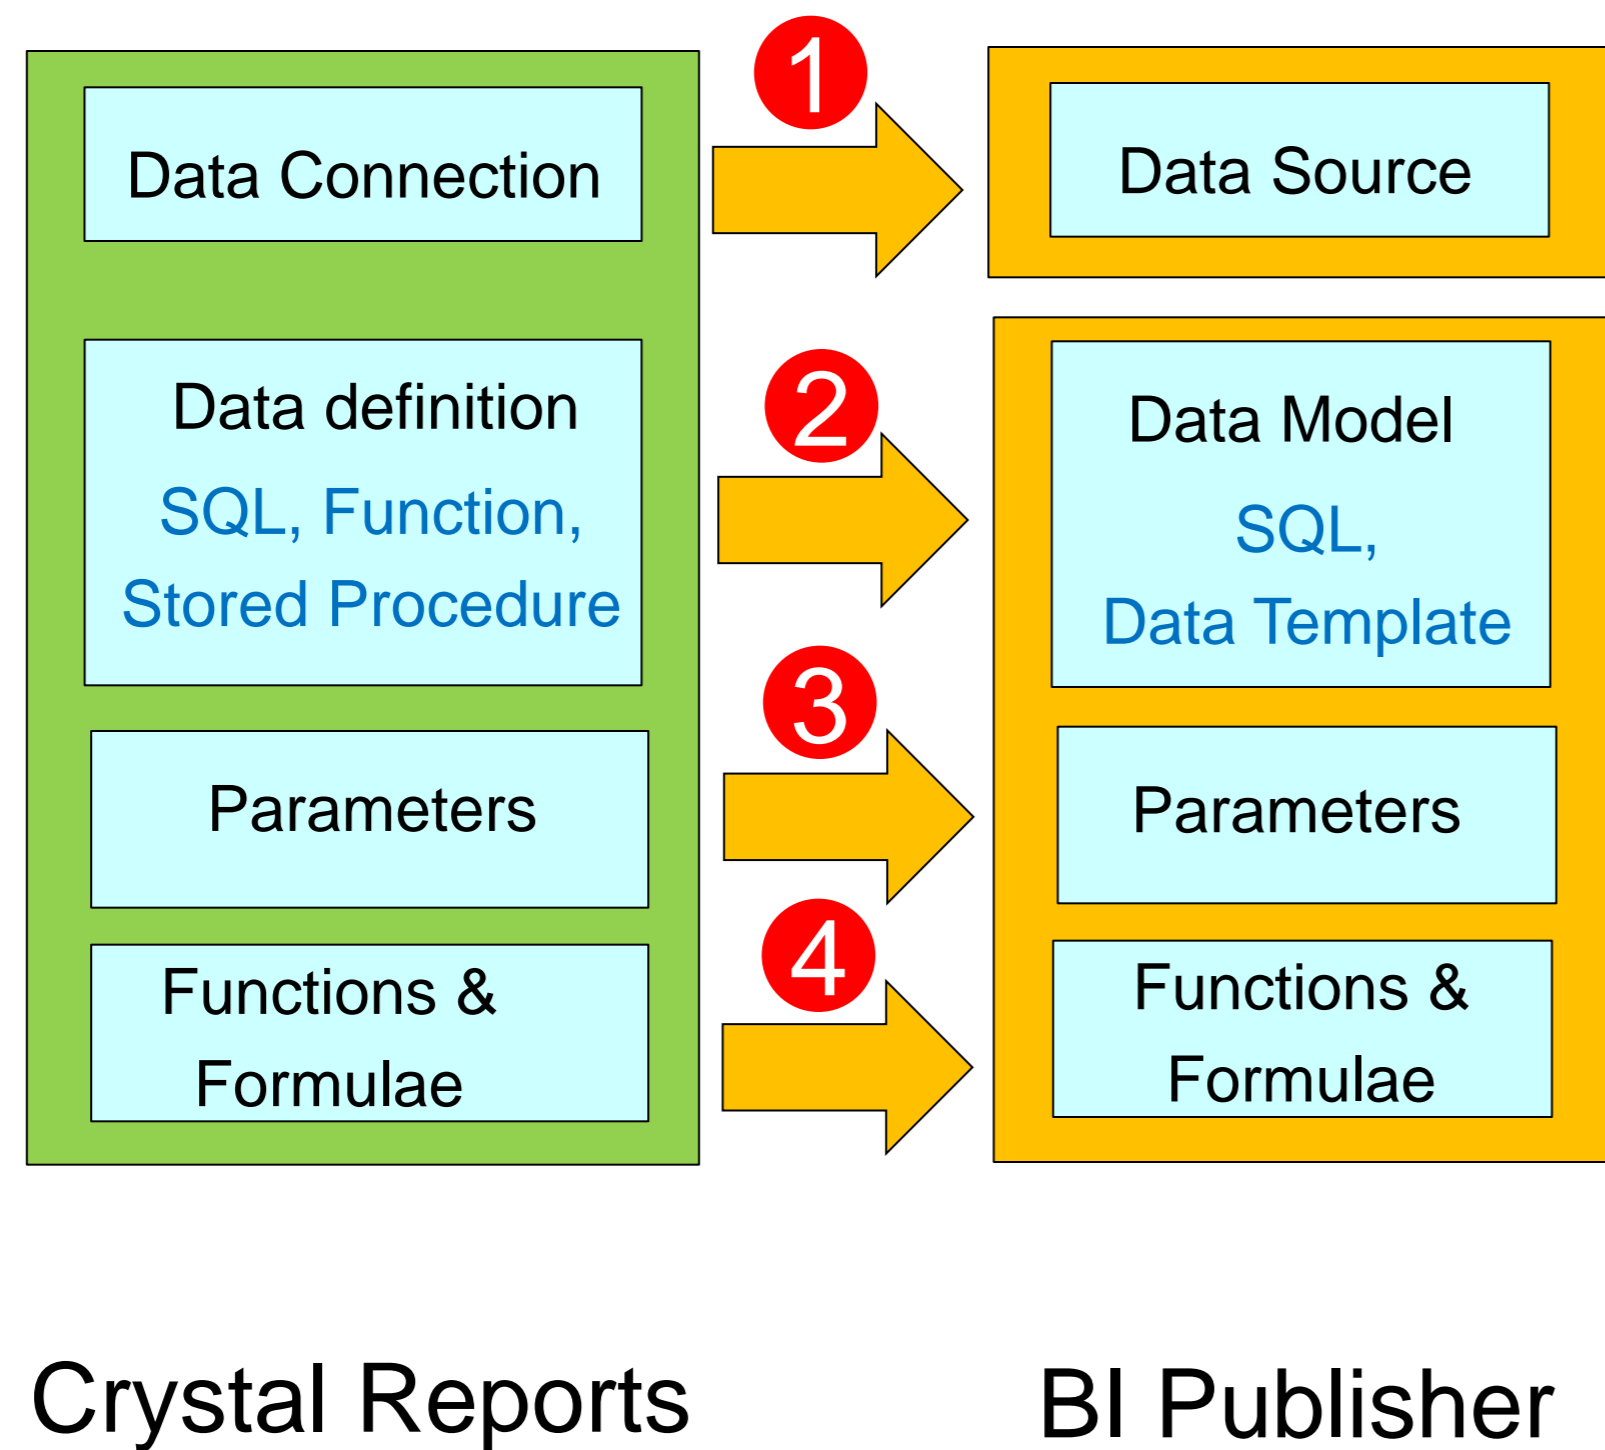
Data Connection

1

Data Source

Data definition

SQL, Function, Stored Procedure

2

Data Model

SQL, Data Template

Parameters

3

Parameters

Functions & Formulae

4

Functions & Formulae

Crystal Reports

BI Publisher